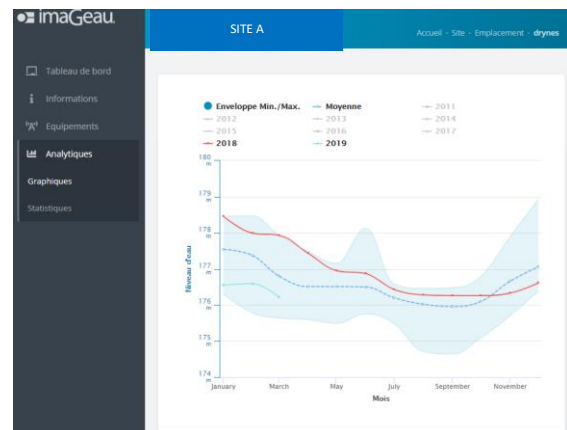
imaGeau.

SITE A

Accueil · Site · Emplacement · drynes

Tableau de bord
Informations
Equipements
Analytiques
Graphiques
Statistiques

Enveloppe Min./Max.
Moyenne
2011
2012
2013
2014
2015
2016
2017
2018
2019

180 m
179 m
178 m
177 m
176 m
175 m
174 m

Niveau d'eau

January
March
May
July
September
November

Mois